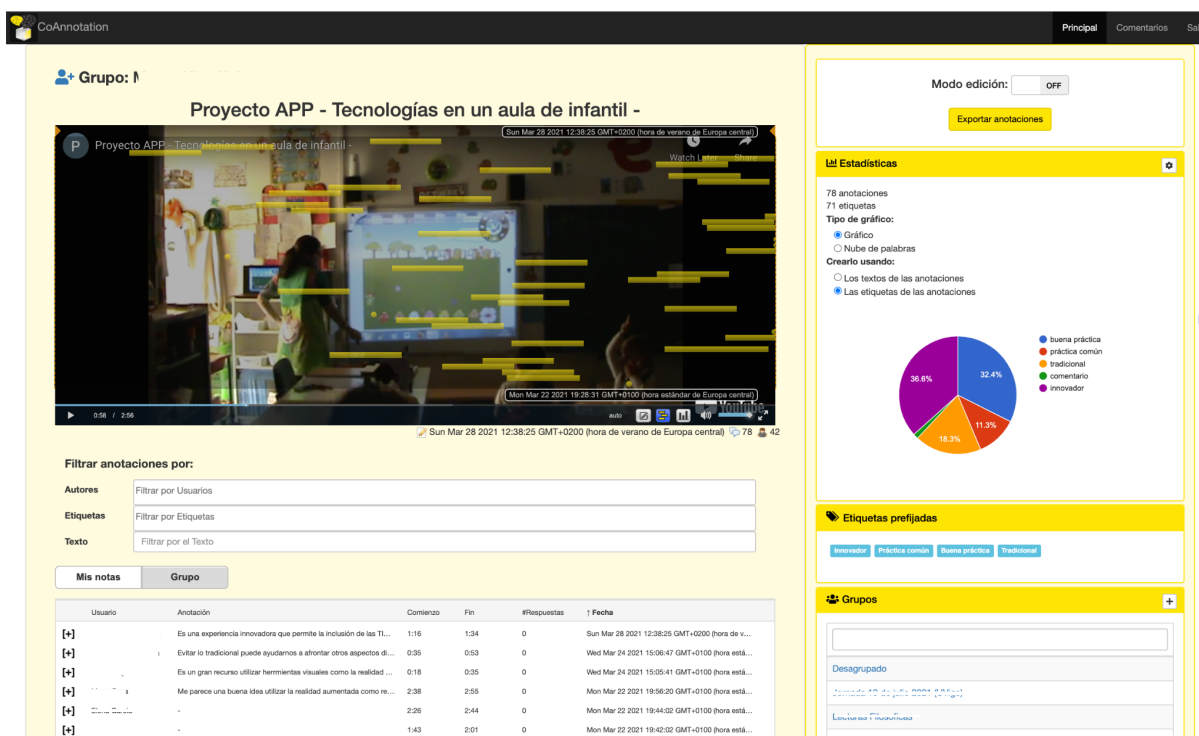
CoAnnotation

Principal Comentarios Sa

Grupo: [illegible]

Proyecto APP - Tecnologías en un aula de infantil -

Proyecto APP - Tecnologías en un aula de infantil -

Sun Mar 28 2021 12:38:25 GMT+0200 (hora de verano de Europa central)

Watch Later Share

Mon Mar 22 2021 19:28:31 GMT+0100 (hora estándar de Europa central)

0:58 / 2:56

auto

YouTube

Sun Mar 28 2021 12:38:25 GMT+0200 (hora de verano de Europa central) 78 42

Filtrar anotaciones por:

Autores Filtrar por Usuarios

Etiquetas Filtrar por Etiquetas

Texto Filtrar por el Texto

Mis notas Grupo

| | Usuario | Anotación | Comienzo | Fin | #Respuestas | ↑ Fecha |
|---|---|---|---|---|---|---|
| [+] | | Es una experiencia innovadora que permite la inclusión de las TI... | 1:16 | 1:34 | 0 | Sun Mar 28 2021 12:38:25 GMT+0200 (hora de v... |
| [+] | | Evitar lo tradicional puede ayudarnos a afrontar otros aspectos di... | 0:35 | 0:53 | 0 | Wed Mar 24 2021 15:06:47 GMT+0100 (hora está... |
| [+] | | Es un gran recurso utilizar herrmientas visuales como la realidad ... | 0:18 | 0:35 | 0 | Wed Mar 24 2021 15:05:41 GMT+0100 (hora está... |
| [+] | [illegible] | Me parece una buena idea utilizar la realidad aumentada como re... | 2:38 | 2:55 | 0 | Mon Mar 22 2021 19:56:20 GMT+0100 (hora está... |
| [+] | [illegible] | - | 2:26 | 2:44 | 0 | Mon Mar 22 2021 19:44:02 GMT+0100 (hora está... |
| [+] | | - | 1:43 | 2:01 | 0 | Mon Mar 22 2021 19:42:02 GMT+0100 (hora está... |

Modo edición: OFF

Exportar anotaciones

Estadísticas

78 anotaciones
71 etiquetas
Tipo de gráfico:
Gráfico
Nube de palabras
Crearlo usando:
Los textos de las anotaciones
Las etiquetas de las anotaciones

buena práctica
práctica común
tradicional
comentario
innovador

36.6%
32.4%
11.3%
18.3%

Etiquetas prefijadas

Innovador Práctica común Buena práctica Tradicional

Grupos

Desagrupado
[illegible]
Lecturas Filosóficas